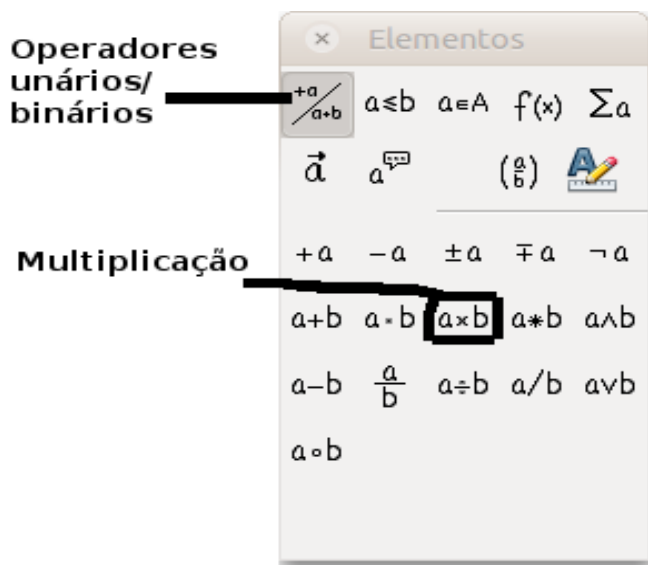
Operadores unários/ binários

× Elementos

$+a/a+b$ $a \leq b$ $a \in A$ $f(x)$ $\sum a$

$\vec{a}$ $a$ $\binom{a}{b}$

Multiplicação

$+a$ $-a$ $\pm a$ $\mp a$ $\neg a$

$a+b$ $a \cdot b$ $a \times b$ $a * b$ $a \wedge b$

$a-b$ $\frac{a}{b}$ $a \div b$ $a/b$ $a \vee b$

$a \circ b$